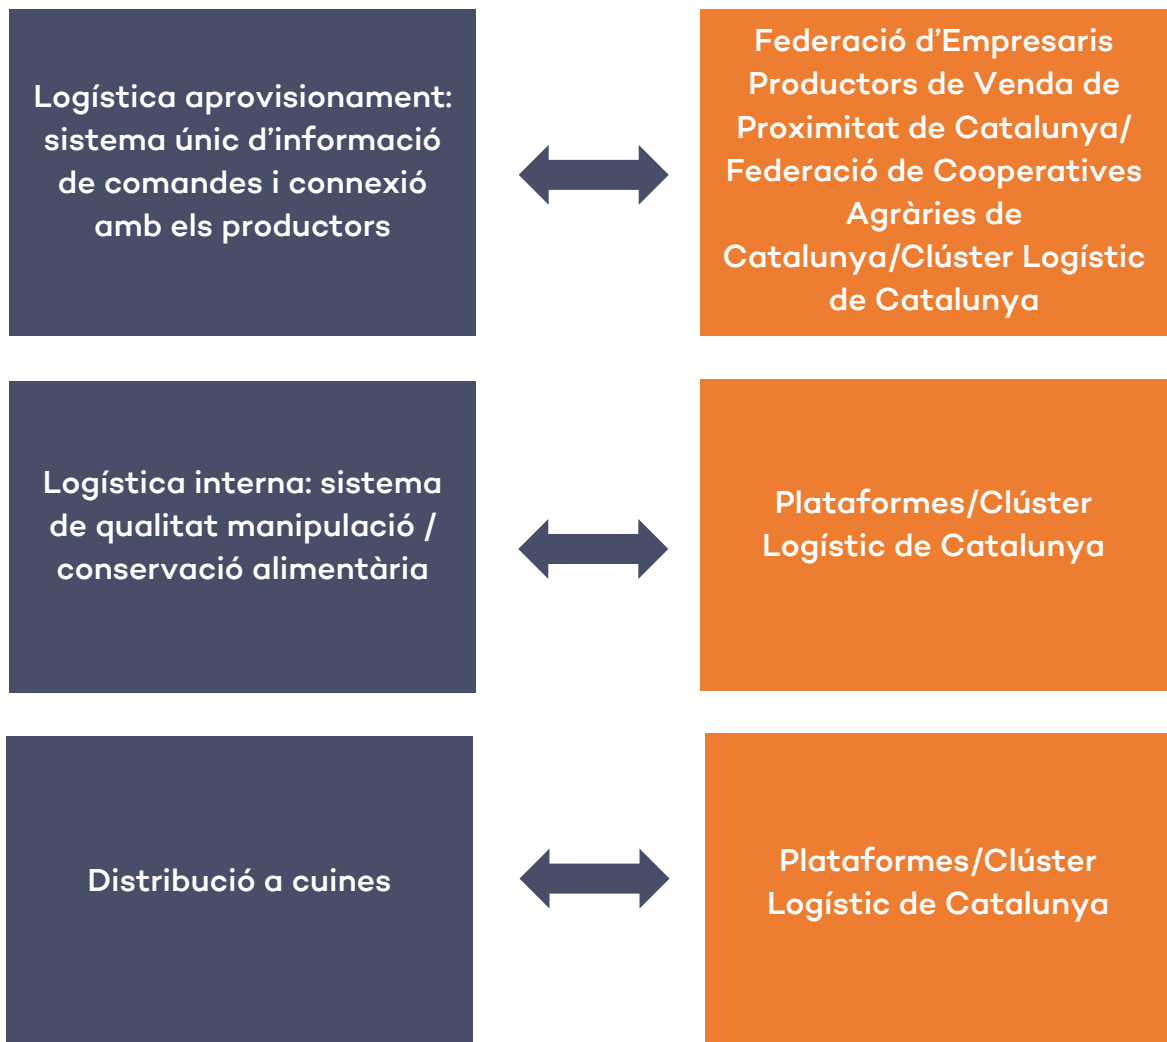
Logística aprovisionament: sistema únic d'informació de comandes i connexió amb els productors

Federació d'Empresaris Productors de Venda de Proximitat de Catalunya/ Federació de Cooperatives Agràries de Catalunya/Clúster Logístic de Catalunya

Logística interna: sistema de qualitat manipulació / conservació alimentària

Plataformes/Clúster Logístic de Catalunya

Distribució a cuines

Plataformes/Clúster Logístic de Catalunya